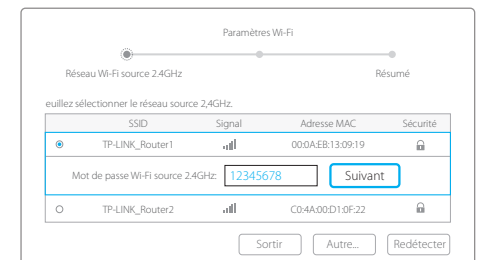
Paramètres Wi-Fi

Réseau Wi-Fi source 2.4GHz

Résumé

euillez sélectionner le réseau source 2,4GHz.

| SSID | Signal | Adresse MAC | Sécurité |
|---|---|---|---|
| TP-LINK_Router1 | | 00:0A:EB:13:09:19 | |
| Mot de passe Wi-Fi source 2.4GHz: 12345678 | | Suivant | |
| TP-LINK_Router2 | | C0:4A:00:D1:0F:22 | |

Sortir

Autre...

Redétecter